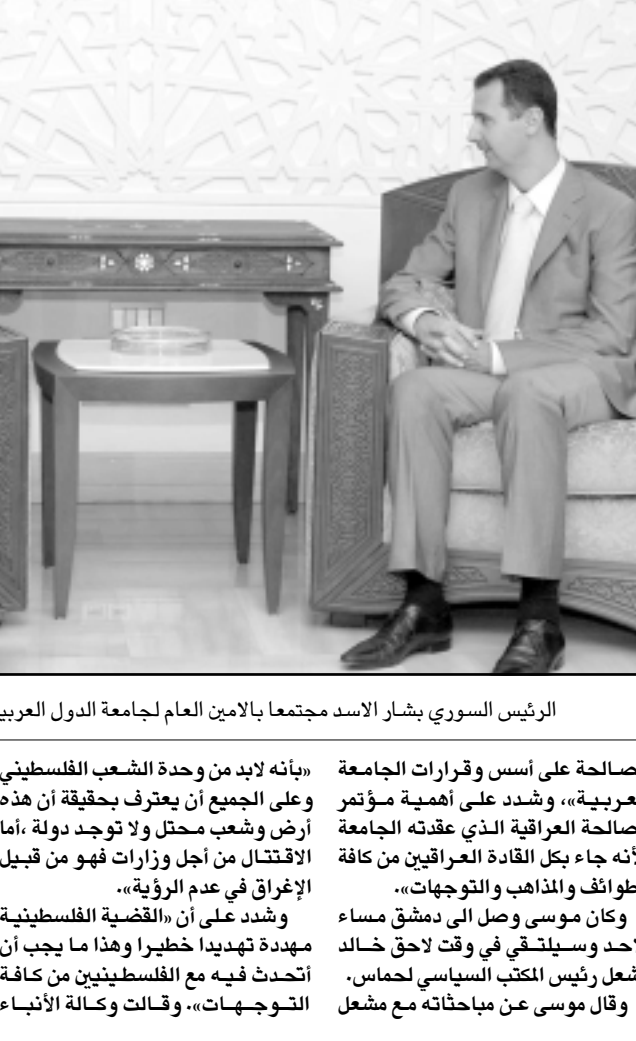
الرئيس السوري بشار الاسد مجتمعا بالامين العام لجامعة الدول العربي

صالحة على أسس وقرارات الجامعة عربية»، وشدد على أهمية مؤتمر صالحة العراقية الذي عقدته الجامعة أنه جاء بكل القادة العراقيين من كافة طوائف والمذاهب والتوجهات».

وكان موسى وصل الى دمشق مساء لأحد وسيلتقي في وقت لاحق خالد شعل رئيس المكتب السياسي لحماس.

وقال موسى عن مباحثاته مع مشعل

«بأنه لابد من وحدة الشعب الفلسطيني وعلى الجميع أن يعترف بحقيقة أن هذه أرض وشعب محتل ولا توجد دولة ،أما الاقتتال من أجل وزارات فهو من قبيل الإغراق في عدم الرؤية».

وشدد على أن «القضية الفلسطينية مهددة تهديدا خطيرا وهذا ما يجب أن أتحدث فيه مع الفلسطينيين من كافة التوجهات». وقالت وكالة الأنباء